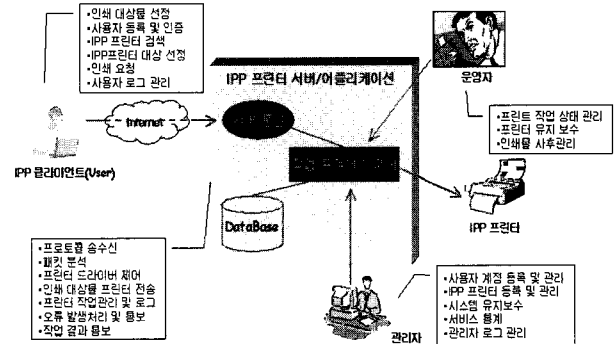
•인쇄 대상물 선정
•사용자 등록 및 인증
•IPP 프린터 검색
•IPP프린터 대상 선정
•인쇄 요청
•사용자 로그 관리

IPP 프린터 서버/어플리케이션

운영자

Internet

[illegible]

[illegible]

•프린트 작업 상태 관리
•프린터 유지 보수
•인쇄물 사후관리

IPP 클라이언트(User)

DataBase

IPP 프린터

•프로토콜 송수신
•패킷 분석
•프린터 드라이버 제어
•인쇄 대상물 프린터 전송
•프린터 작업관리 및 로그
•오류 발생처리 및 통보
•작업 결과 통보

•사용자 계정 등록 및 관리
•IPP 프린터 등록 및 관리
•시스템 유지보수
•서비스 통계
•관리자 로그 관리

관리자